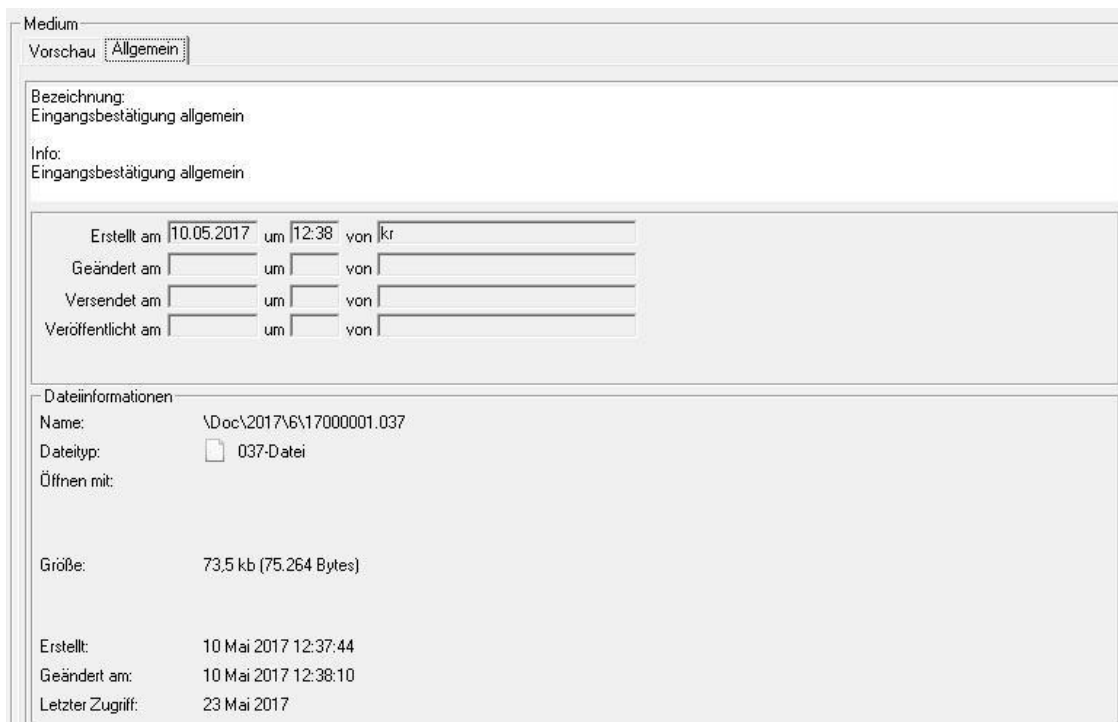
Medium
Vorschau Allgemein

Bezeichnung:
Eingangsbestätigung allgemein

Info:
Eingangsbestätigung allgemein

Erstellt am 10.05.2017 um 12:38 von kr
Geändert am um von
Versendet am um von
Veröffentlicht am um von

Dateiinformationen
Name: \Doc\2017\6\17000001.037
Dateityp: 037-Datei
Öffnen mit:

Größe: 73,5 kb (75.264 Bytes)

Erstellt: 10 Mai 2017 12:37:44
Geändert am: 10 Mai 2017 12:38:10
Letzter Zugriff: 23 Mai 2017